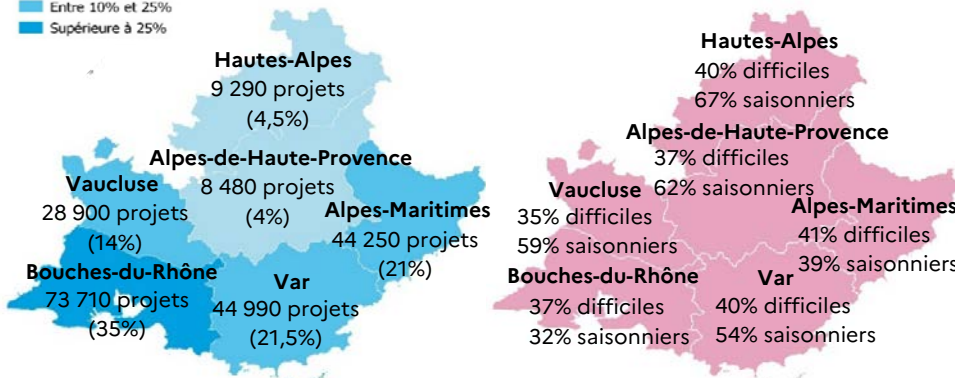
Entre 10% et 25%
Supérieure à 25%

Hautes-Alpes
9 290 projets
(4,5%)

Alpes-de-Haute-Provence
8 480 projets
(4%)

Vaucluse
28 900 projets
(14%)

Alpes-Maritimes
44 250 projets
(21%)

Bouches-du-Rhône
73 710 projets
(35%)

Var
44 990 projets
(21,5%)

Hautes-Alpes
40% difficiles
67% saisonniers

Alpes-de-Haute-Provence
37% difficiles
62% saisonniers

Vaucluse
35% difficiles
59% saisonniers

Alpes-Maritimes
41% difficiles
39% saisonniers

Bouches-du-Rhône
37% difficiles
32% saisonniers

Var
40% difficiles
54% saisonniers